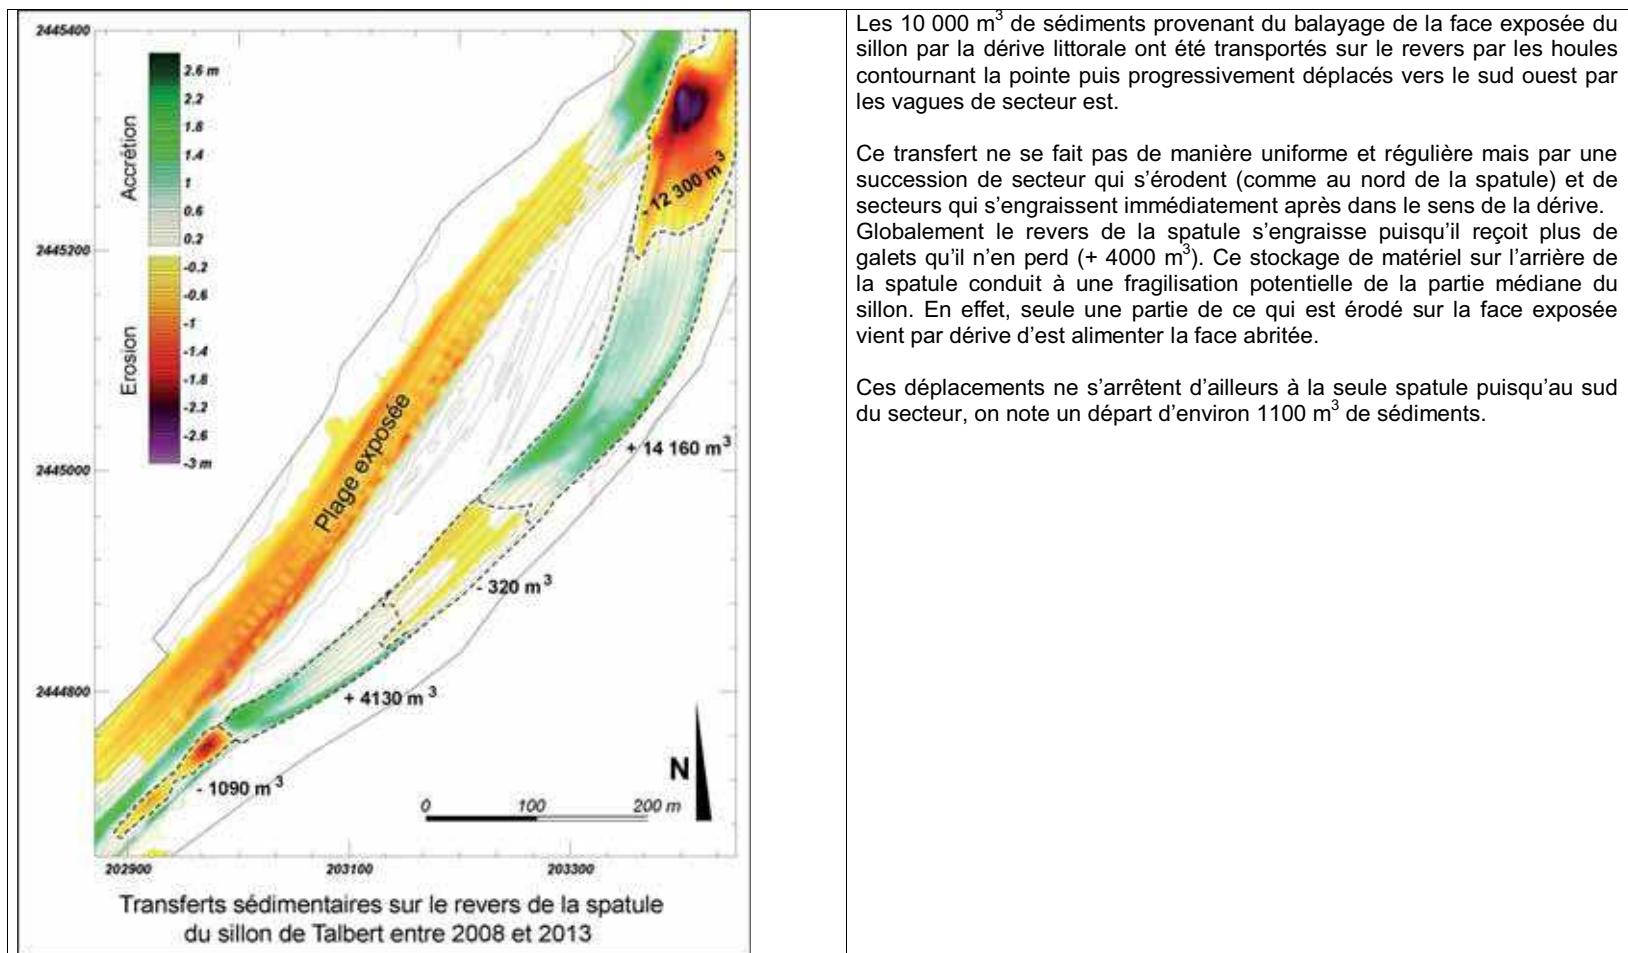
2445400

2.6 m
2.2
1.8
1.4
1
0.6
0.2
Accrétion

-0.2
-0.6
-1
-1.4
-1.8
-2.2
-2.6
-3 m
Erosion

2445200

2445000

2444800

- 12 300 $m^3$

+ 14 160 $m^3$

Plage exposée

- 320 $m^3$

+ 4130 $m^3$

- 1090 $m^3$

N

0 100 200 m

202900 203100 203300

Transferts sédimentaires sur le revers de la spatule du sillon de Talbert entre 2008 et 2013

Les 10 000 $m^3$ de sédiments provenant du balayage de la face exposée du sillon par la dérive littorale ont été transportés sur le revers par les houles contournant la pointe puis progressivement déplacés vers le sud ouest par les vagues de secteur est.

Ce transfert ne se fait pas de manière uniforme et régulière mais par une succession de secteur qui s'érodent (comme au nord de la spatule) et de secteurs qui s'engraissent immédiatement après dans le sens de la dérive. Globalement le revers de la spatule s'engraisse puisqu'il reçoit plus de galets qu'il n'en perd (+ 4000 $m^3$). Ce stockage de matériel sur l'arrière de la spatule conduit à une fragilisation potentielle de la partie médiane du sillon. En effet, seule une partie de ce qui est érodé sur la face exposée vient par dérive d'est alimenter la face abritée.

Ces déplacements ne s'arrêtent d'ailleurs à la seule spatule puisqu'au sud du secteur, on note un départ d'environ 1100 $m^3$ de sédiments.